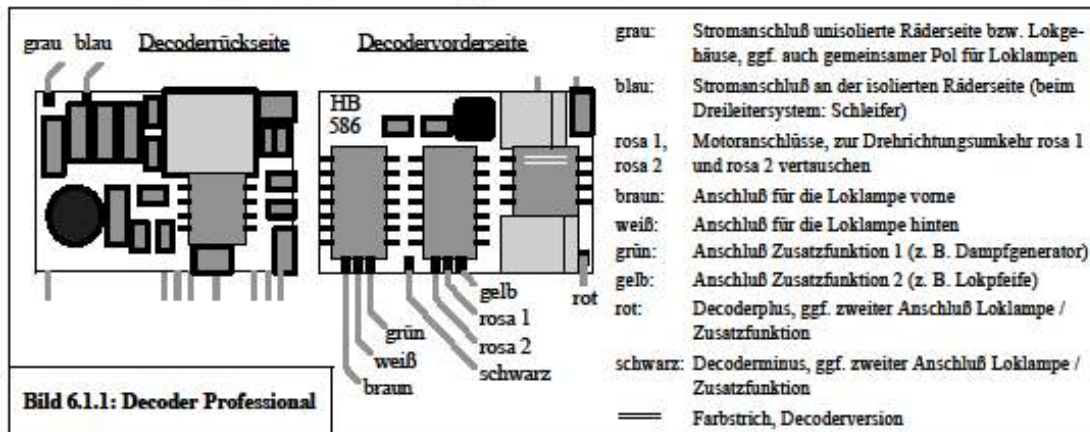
grau blau Decoderrückseite

Decodervorderseite

HB 586

gelb
rosa 1
rosa 2
schwarz
grün
weiß
braun
rot

Bild 6.1.1: Decoder Professional

| | |
|---|---|
| grau: | Stromanschluß unisolierte Räderseite bzw. Lokgehäuse, ggf. auch gemeinsamer Pol für Loklampen |
| blau: | Stromanschluß an der isolierten Räderseite (beim Dreileitersystem: Schleifer) |
| rosa 1, rosa 2 | Motoranschlüsse, zur Drehrichtungsumkehr rosa 1 und rosa 2 vertauschen |
| braun: | Anschluß für die Loklampe vorne |
| weiß: | Anschluß für die Loklampe hinten |
| grün: | Anschluß Zusatzfunktion 1 (z. B. Dampfgenerator) |
| gelb: | Anschluß Zusatzfunktion 2 (z. B. Lokpfeife) |
| rot: | Decoderplus, ggf. zweiter Anschluß Loklampe / Zusatzfunktion |
| schwarz: | Decoderminus, ggf. zweiter Anschluß Loklampe / Zusatzfunktion |
| ═ | Farbstrich, Decoderversion |